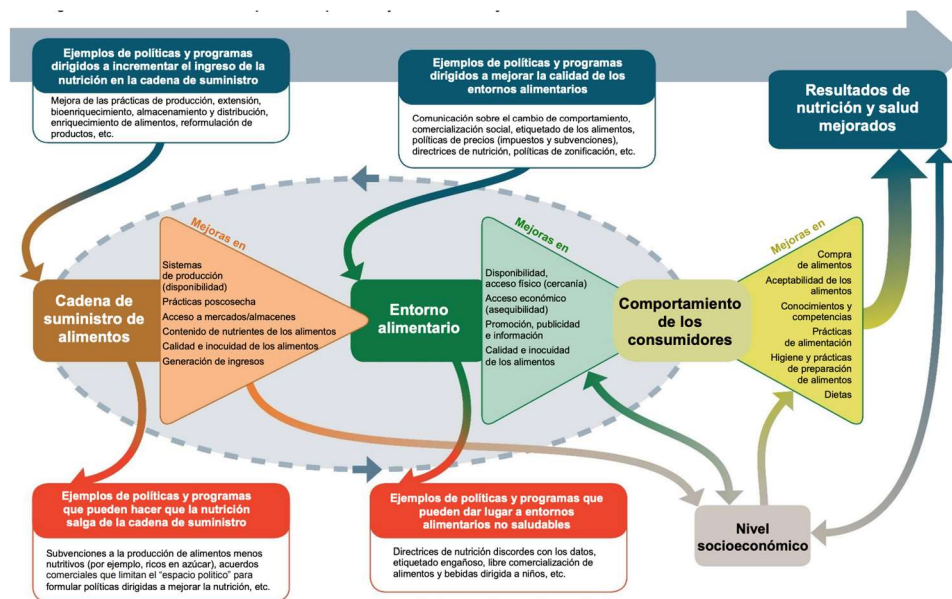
Ejemplos de políticas y programas dirigidos a incrementar el ingreso de la nutrición en la cadena de suministro

Mejora de las prácticas de producción, extensión, bioenriquecimiento, almacenamiento y distribución, enriquecimiento de alimentos, reformulación de productos, etc.

Ejemplos de políticas y programas dirigidos a mejorar la calidad de los entornos alimentarios

Comunicación sobre el cambio de comportamiento, comercialización social, etiquetado de los alimentos, políticas de precios (impuestos y subvenciones), directrices de nutrición, políticas de zonificación, etc.

Resultados de nutrición y salud mejorados

Cadena de suministro de alimentos

Mejoras en

Sistemas de producción (disponibilidad)
Prácticas poscosecha
Acceso a mercados/almacenes
Contenido de nutrientes de los alimentos
Calidad e inocuidad de los alimentos
Generación de ingresos

Entorno alimentario

Mejoras en

Disponibilidad, acceso físico (cercanía)
Acceso económico (asequibilidad)
Promoción, publicidad e información
Calidad e inocuidad de los alimentos

Comportamiento de los consumidores

Mejoras en

Compra de alimentos
Aceptabilidad de los alimentos
Conocimientos y competencias
Prácticas de alimentación
Higiene y prácticas de preparación de alimentos
Dietas

Ejemplos de políticas y programas que pueden hacer que la nutrición salga de la cadena de suministro

Subvenciones a la producción de alimentos menos nutritivos (por ejemplo, ricos en azúcar), acuerdos comerciales que limitan el "espacio político" para formular políticas dirigidas a mejorar la nutrición, etc.

Ejemplos de políticas y programas que pueden dar lugar a entornos alimentarios no saludables

Directrices de nutrición discordes con los datos, etiquetado engañoso, libre comercialización de alimentos y bebidas dirigida a niños, etc.

Nivel socioeconómico